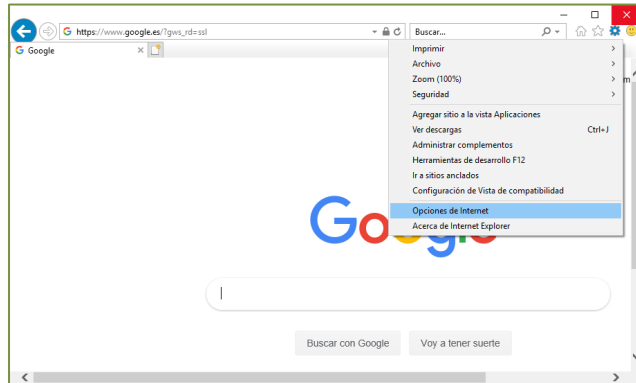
https://www.google.es/?gws_rd=ssl
Buscar...
Google

Imprimir
Archivo
Zoom (100%)
Seguridad
Agregar sitio a la vista Aplicaciones
Ver descargas Ctrl+J
Administrar complementos
Herramientas de desarrollo F12
Ir a sitios anclados
Configuración de Vista de compatibilidad
Opciones de Internet
Acerca de Internet Explorer

Google

Buscar con Google
Voy a tener suerte